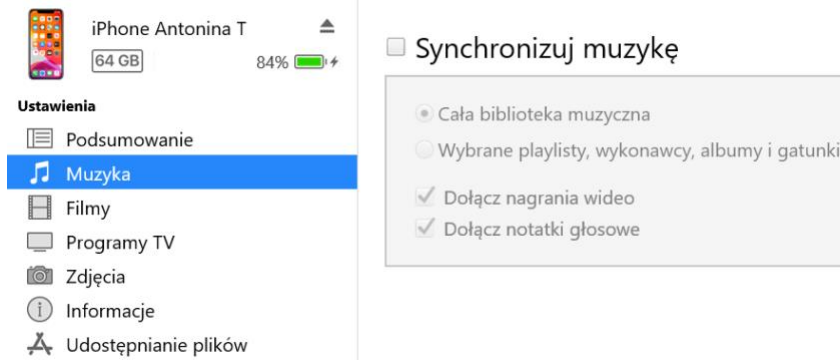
iPhone Antonina T
64 GB
84%

Ustawienia
Podsumowanie
Muzyka
Filmy
Programy TV
Zdjęcia
Informacje
Udostępnianie plików

Synchronizuj muzykę

Cała biblioteka muzyczna
Wybrane playlisty, wykonawcy, albumy i gatunki

Dołącz nagrania wideo
Dołącz notatki głosowe